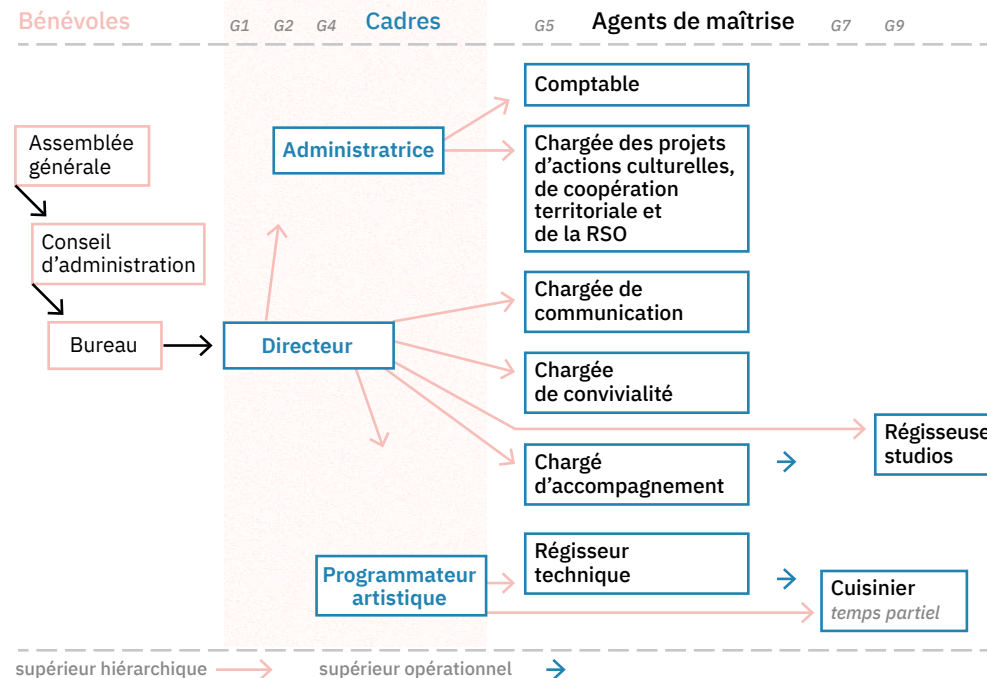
Bénévoles G1 G2 G4 Cadres G5 Agents de maîtrise G7 G9

Assemblée générale

Conseil d'administration

Bureau

Administratrice

Directeur

Programmateur artistique

Comptable

Chargée des projets d'actions culturelles, de coopération territoriale et de la RSO

Chargée de communication

Chargée de convivialité

Chargé d'accompagnement

Régisseur technique

Régisseuse studios

Cuisinier
temps partiel

supérieur hiérarchique supérieur opérationnel